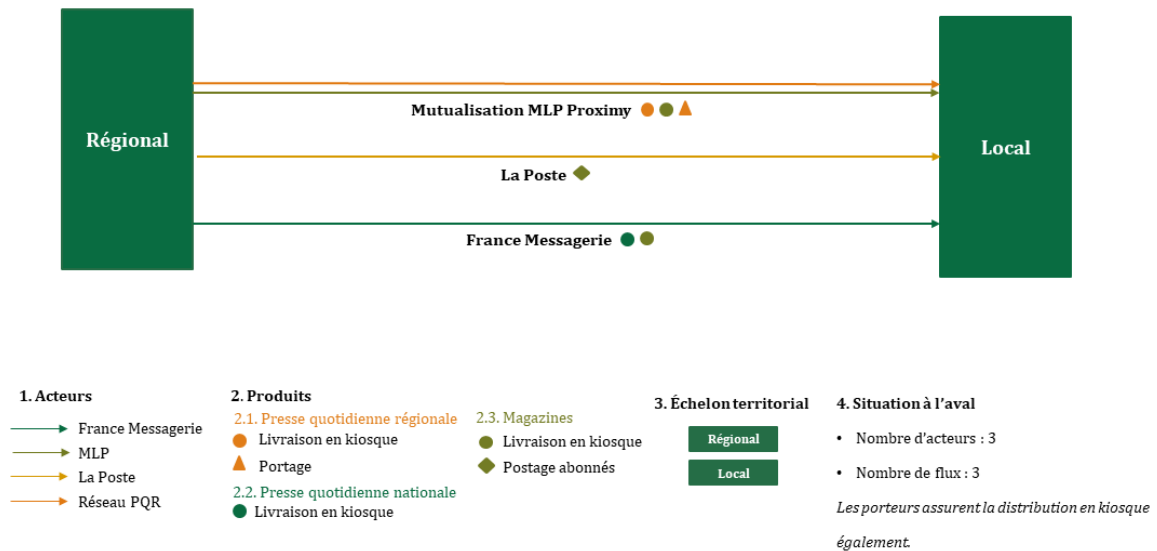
Régional

Local

Mutualisation MLP Proximy

La Poste

France Messagerie

1. Acteurs
France Messagerie
MLP
La Poste
Réseau PQR

2. Produits
2.1. Presse quotidienne régionale
Livraison en kiosque
Portage
2.2. Presse quotidienne nationale
Livraison en kiosque

2.3. Magazines
Livraison en kiosque
Postage abonnés

3. Échelon territorial
Régional
Local

4. Situation à l'aval
• Nombre d'acteurs : 3
• Nombre de flux : 3
*Les porteurs assurent la distribution en kiosque également.*